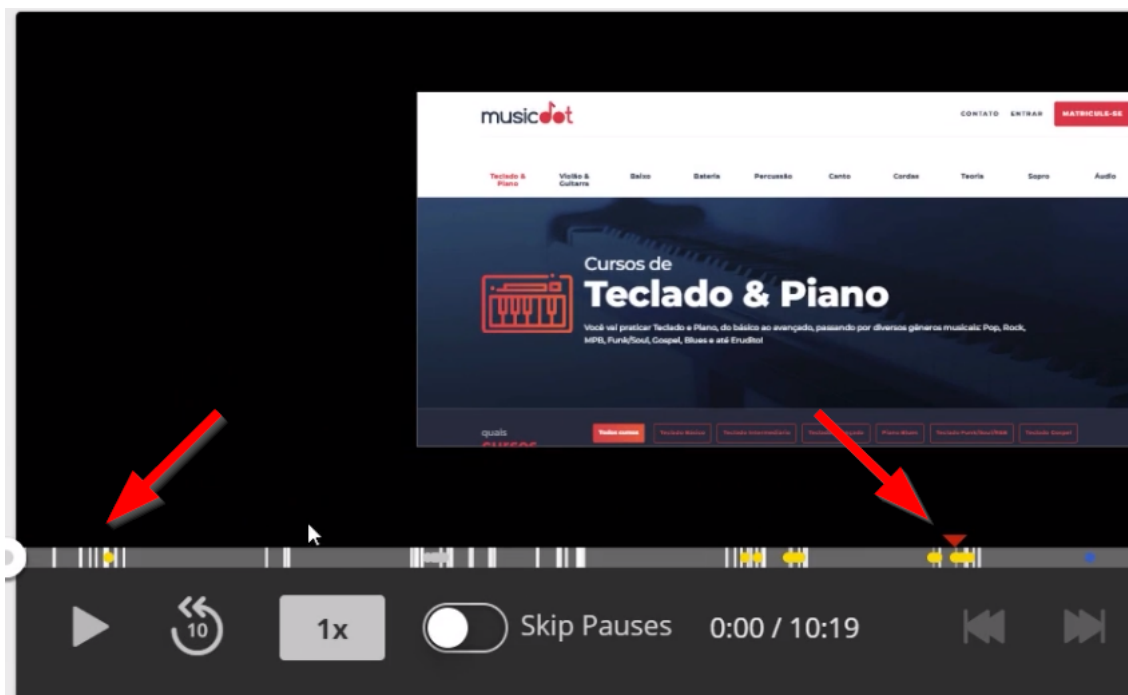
musicdot

CONTATO ENTRAR MATRICULE-SE

Teclado & Piano Violão & Guitarra Baixo Bateria Percussão Canto Cordas Teoria Sopro Áudio

Cursos de
Teclado & Piano

Você vai praticar Teclado e Piano, do básico ao avançado, passando por diversos gêneros musicais: Pop, Rock, MPB, Funk/Soul, Gospel, Blues e até Erudito!

quais cursos

Todos cursos Teclado Básico Teclado Intermediário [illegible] Piano Blues Teclado Funk/Soul/R&B Teclado Gospel

10

1x

Skip Pauses

0:00 / 10:19